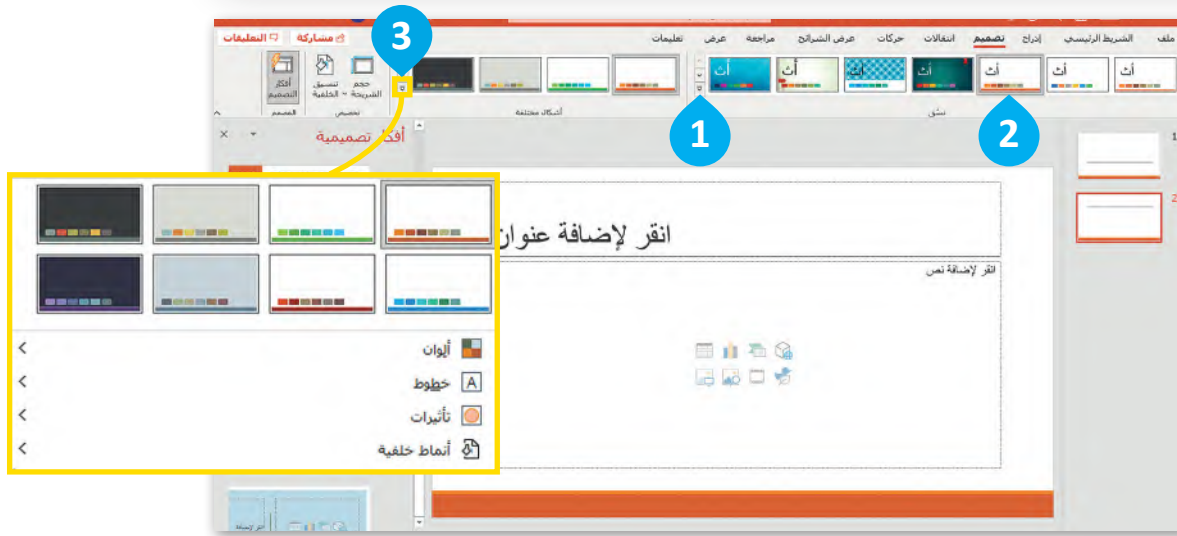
ملف الشريط الرئيسي إدراج تصميم انتقالات حركات عرض الشرائح مراجعة عرض تعليمات

مشاركة التعليقات

أث أث أث أث أث أث أث

نسق

أشكال مختلفة

حجم الشريحة تنسيق الخلفية أفكار التصميم

تخصيص المصمم

3

1

2

أفكار تصميمية

انقر لإضافة عنوان

انقر لإضافة نص

ألوان

خطوط

تأثيرات

أنماط خلفية